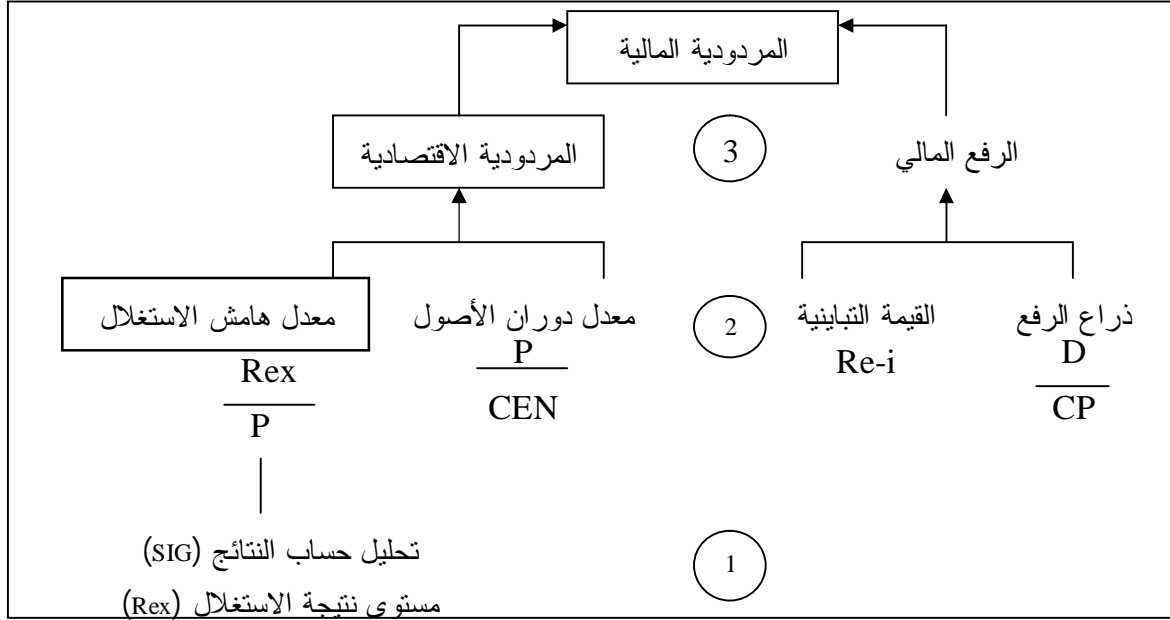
المردودية المالية

المردودية الاقتصادية

3

الرفع المالي

معدل هامش الاستغلال
$\frac{Rex}{P}$

معدل دوران الأصول
$\frac{P}{CEN}$

2

القيمة التباينية
Re-i

ذراع الرفع
$\frac{D}{CP}$

تحليل حساب النتائج (SIG)
مستوى نتيجة الاستغلال (Rex)

1